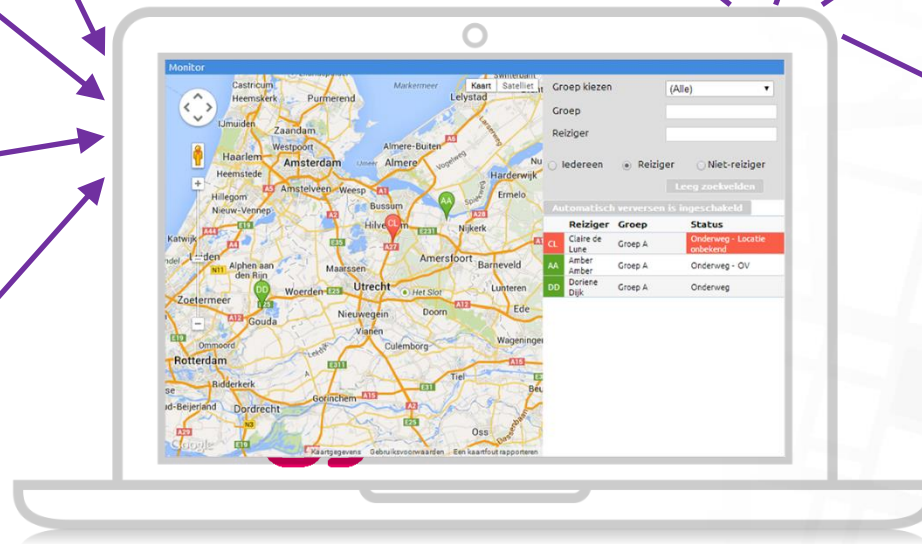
Monitor

Kaart Satelliet

Castricum Heemskerk Purmerend Markermeer Lelystad IJmuiden Zaandam Westpoort Almere-Buiten Haarlem Amsterdam Almere Heemstede Harderwijk Amstelveen Weesp Hillegom Bussum Ermelo Nieuw-Vennep Katwijk Hilversum Nijkerk Leiden Amersfoort Alphen aan den Rijn Maarssen Barneveld Zoetermeer Woerden Utrecht Het Slot Lunteren Gouda Nieuwegein Doorn Ede Vianen Rotterdam Culemborg Wageningen Ridderkerk Tiel Dordrecht Gorinchem Oss

Kaartgegevens Gebruiksvoorwaarden Een kaartfout rapporteren

Google

Groep kiezen (Alle)
Groep
Reiziger
Iedereen Reiziger Niet-reiziger
Leeg zoekvelden
Automatisch verversen is ingeschakeld

| | Reiziger | Groep | Status |
|---|---|---|---|
| CL | Claire de Lune | Groep A | Onderweg - Locatie onbekend |
| AA | Amber Amber | Groep A | Onderweg - OV |
| DD | Doriene Dijk | Groep A | Onderweg |